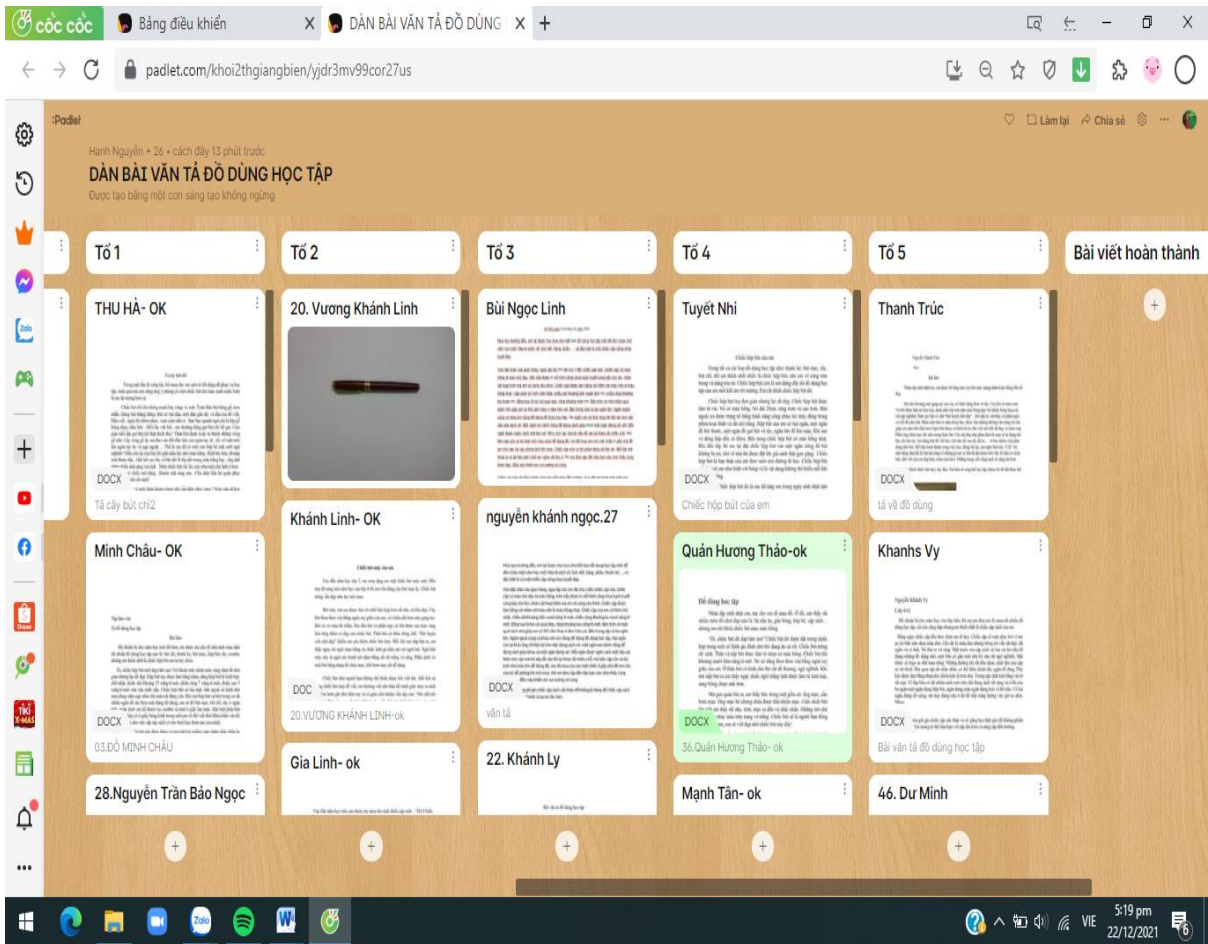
cốc cốc | Bảng điều khiển | DÀN BÀI VĂN TẢ ĐỒ DÙNG

padlet.com/khoi2thgiangbien/yjdr3mv99cor27us

Padlet

Làm lại | Chia sẻ

Hạnh Nguyễn + 26 • cách đây 13 phút trước

DÀN BÀI VĂN TẢ ĐỒ DÙNG HỌC TẬP

Được tạo bằng một cơn sáng tạo không ngừng

Tổ 1

THU HÀ- OK

DOCX

Tả cây bút chì2

Minh Châu- OK

DOCX

03.ĐỖ MINH CHÂU

28.Nguyễn Trần Bảo Ngọc

Tổ 2

20. Vương Khánh Linh

Khánh Linh- OK

DOCX

20.VƯƠNG KHÁNH LINH-ok

Gia Linh- ok

Tổ 3

Bùi Ngọc Linh

nguyễn khánh ngọc.27

DOCX

văn tả

22. Khánh Ly

Tổ 4

Tuyết Nhi

DOCX

Chiếc hộp bút của em

Quản Hương Thảo-ok

Đồ dùng học tập

DOCX

36.Quản Hương Thảo- ok

Mạnh Tân- ok

Tổ 5

Thanh Trúc

DOCX

tả về đồ dùng

Khanhs Vy

DOCX

Bài văn tả đồ dùng học tập

46. Dư Minh

Bài viết hoàn thành

VIE 5:19 pm 22/12/2021